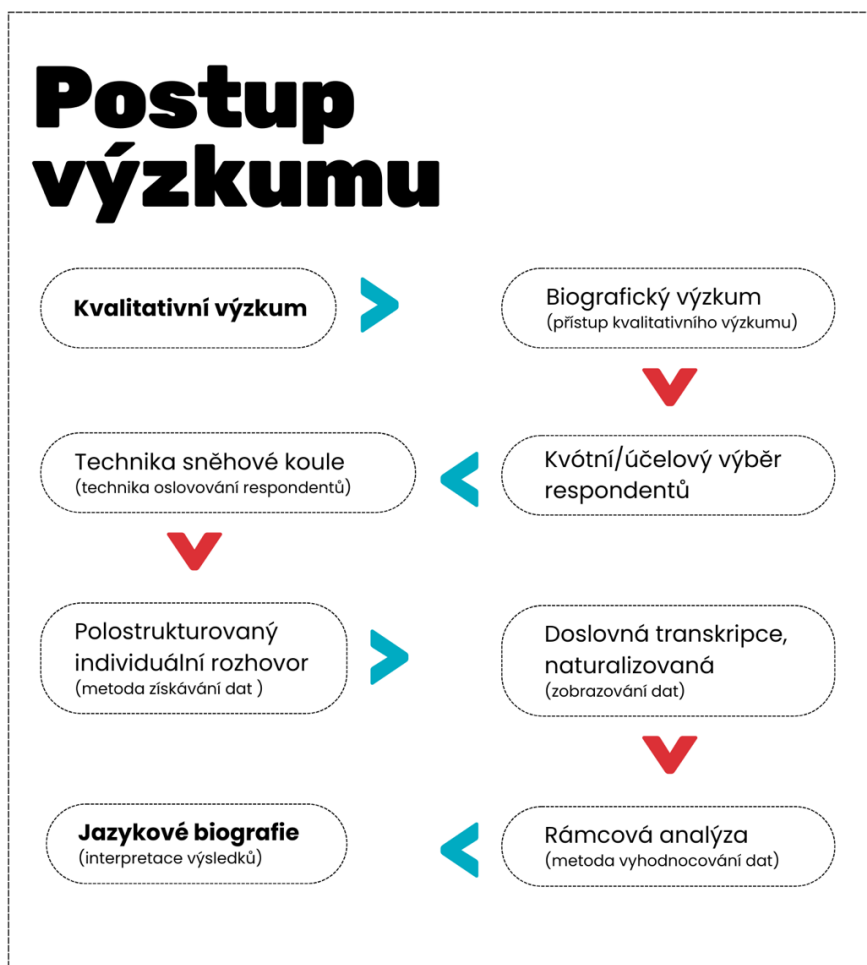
Postup výzkumu

Kvalitativní výzkum

Biografický výzkum
(přístup kvalitativního výzkumu)

Kvótní/účelový výběr respondentů

Technika sněhové koule
(technika oslovování respondentů)

Polostrukturovaný individuální rozhovor
(metoda získávání dat )

Doslovná transkripce, naturalizovaná
(zobrazování dat)

Rámcová analýza
(metoda vyhodnocování dat)

Jazykové biografie
(interpretace výsledků)